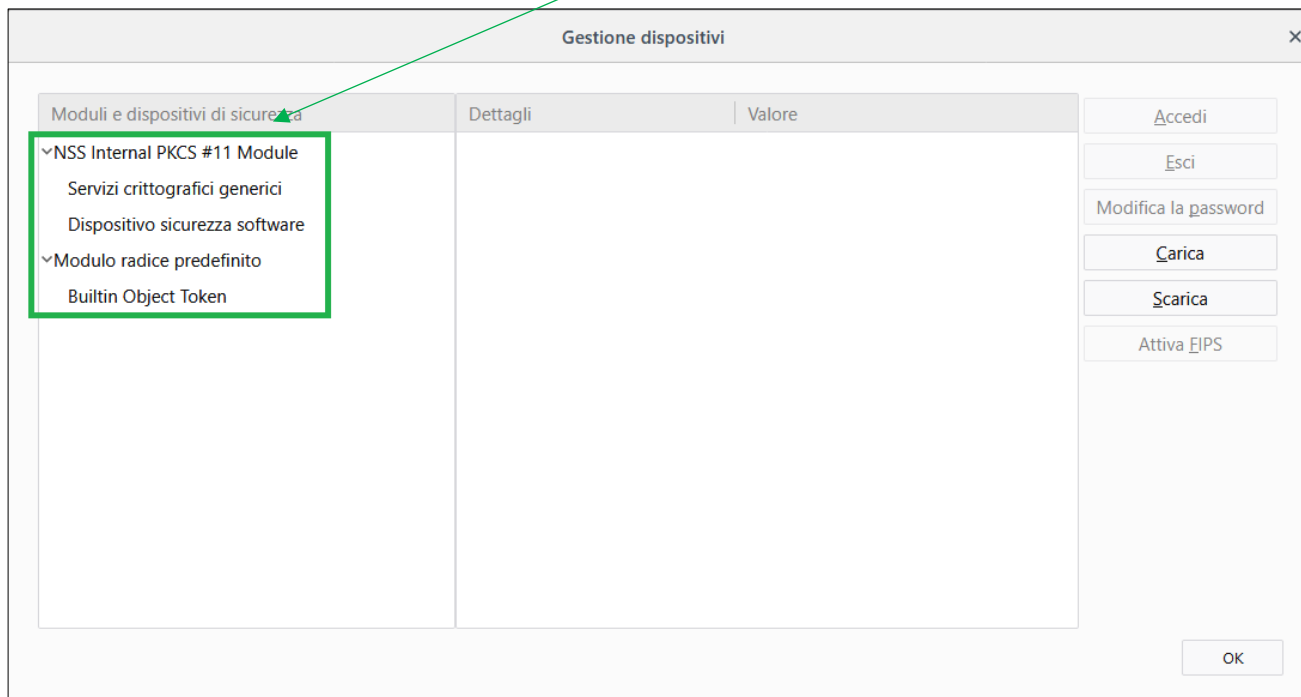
Gestione dispositivi

×

| Moduli e dispositivi di sicurezza |
|---|
| NSS Internal PKCS #11 Module |
| Servizi crittografici generici |
| Dispositivo sicurezza software |
| Modulo radice predefinito |
| Builtin Object Token |

| Dettagli | Valore |
|---|---|

Accedi

Esci

Modifica la password

Carica

Scarica

Attiva FIPS

OK